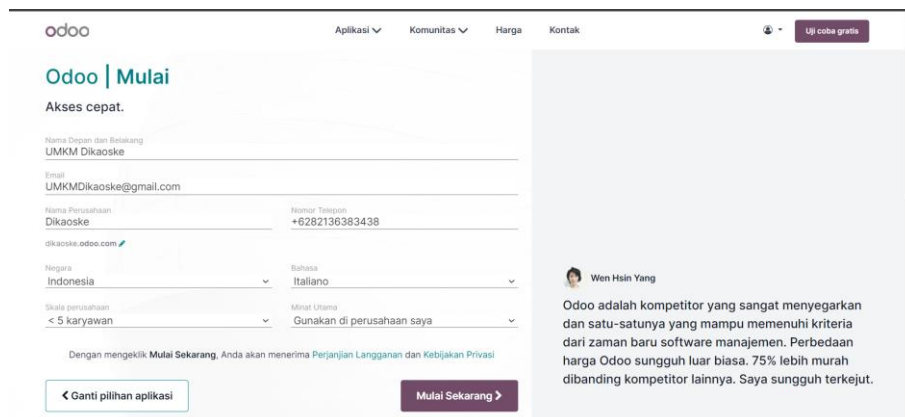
odoo

Aplikasi Komunitas Harga Kontak

Uji coba gratis

Odoo | Mulai

Akses cepat.

Nama Depan dan Belakang
UMKM Dikaoske

Email
UMKMDikaoske@gmail.com

Nama Perusahaan
Dikaoske

Nomor Telepon
+6282136383438

dikaoske.odoo.com

Negara
Indonesia

Bahasa
Italiano

Skala perusahaan
< 5 karyawan

Minat Utama
Gunakan di perusahaan saya

Dengan mengeklik Mulai Sekarang, Anda akan menerima Perjanjian Langganan dan Kebijakan Privasi

< Ganti pilihan aplikasi

Mulai Sekarang >

Wen Hsin Yang

Odoo adalah kompetitor yang sangat menyegarkan dan satu-satunya yang mampu memenuhi kriteria dari zaman baru software manajemen. Perbedaan harga Odoo sungguh luar biasa. 75% lebih murah dibanding kompetitor lainnya. Saya sungguh terkejut.